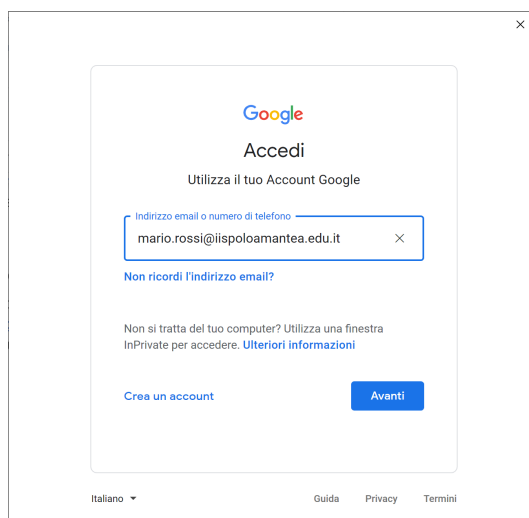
×

Google

Accedi

Utilizza il tuo Account Google

Indirizzo email o numero di telefono

mario.rossi@iispoloamantea.edu.it ×

Non ricordi l'indirizzo email?

Non si tratta del tuo computer? Utilizza una finestra InPrivate per accedere. Ulteriori informazioni

Crea un account

Avanti

Italiano ▾

Guida Privacy Termini